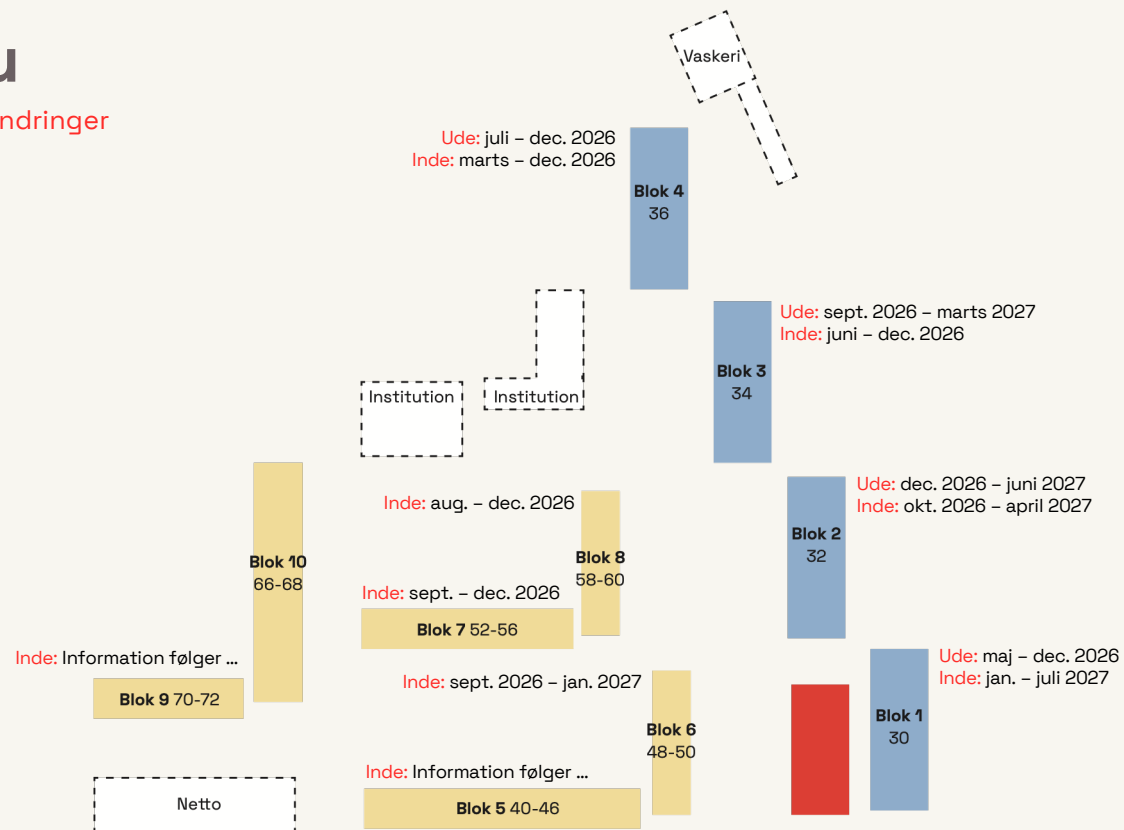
u
ndringer

Vaskeri

Ude: juli – dec. 2026
Inde: marts – dec. 2026

Blok 4
36

Ude: sept. 2026 – marts 2027
Inde: juni – dec. 2026

Blok 3
34

Institution

Institution

Ude: dec. 2026 – juni 2027
Inde: okt. 2026 – april 2027

Blok 2
32

Inde: aug. – dec. 2026

Blok 8
58-60

Blok 10
66-68

Inde: sept. – dec. 2026

Blok 7 52-56

Inde: Information følger ...

Blok 9 70-72

Ude: maj – dec. 2026
Inde: jan. – juli 2027

Blok 1
30

Inde: sept. 2026 – jan. 2027

Blok 6
48-50

Inde: Information følger ...

Blok 5 40-46

Netto